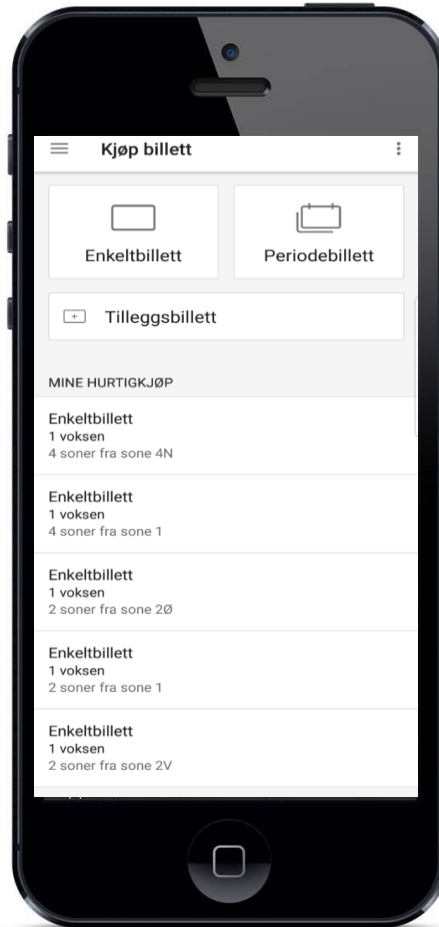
Kjøp billett

Enkeltbillett

Periodebillett

Tilleggsbillett

MINE HURTIGKJØP

Enkeltbillett
1 voksen
4 soner fra sone 4N

Enkeltbillett
1 voksen
4 soner fra sone 1

Enkeltbillett
1 voksen
2 soner fra sone 2Ø

Enkeltbillett
1 voksen
2 soner fra sone 1

Enkeltbillett
1 voksen
2 soner fra sone 2V